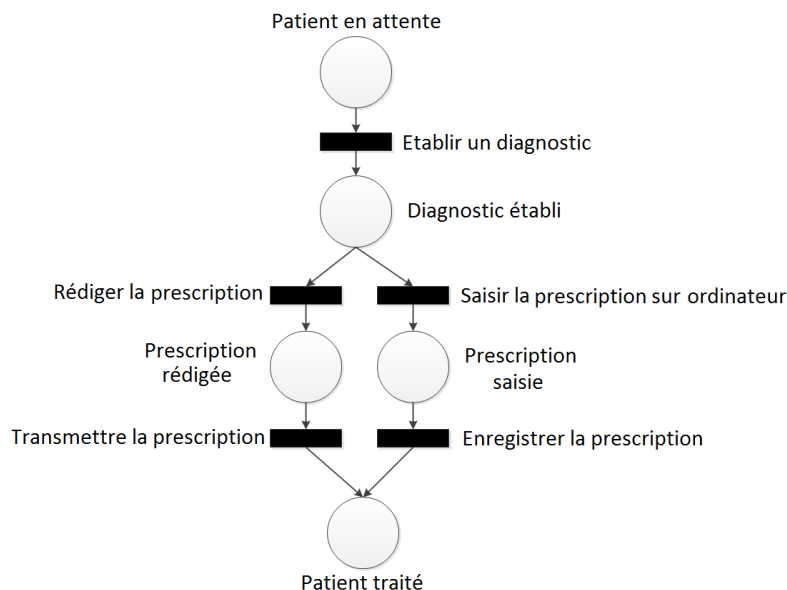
Patient en attente

Etablir un diagnostic

Diagnostic établi

Rédiger la prescription

Saisir la prescription sur ordinateur

Prescription rédigée

Prescription saisie

Transmettre la prescription

Enregistrer la prescription

Patient traité